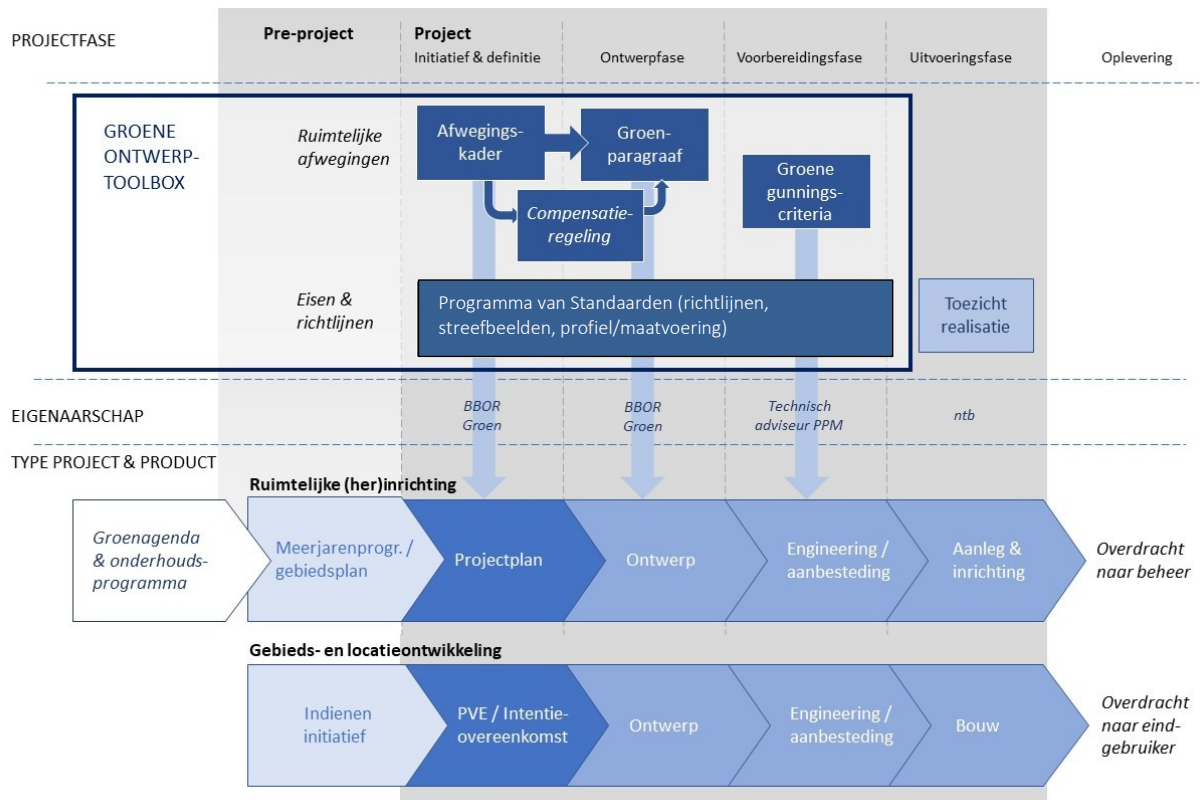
PROJECTFASE

Pre-project

Project
Initiatief & definitie

Ontwerpfase

Voorbereidingsfase

Uitvoeringsfase

Oplevering

GROENE ONTWERP-TOOLBOX

Ruimtelijke afwegingen

Afwegingskader

Groenparagraaf

Compensatieregeling

Groene gunningscriteria

Eisen & richtlijnen

Programma van Standaarden (richtlijnen, streefbeelden, profiel/maatvoering)

Toezicht realisatie

EIGENAARSCHAP

BBOR Groen

BBOR Groen

Technisch adviseur PPM

ntb

TYPE PROJECT & PRODUCT

Ruimtelijke (her)inrichting

Groenagenda & onderhoudsprogramma

Meerjarenprogr. / gebiedsplan

Projectplan

Ontwerp

Engineering / aanbesteding

Aanleg & inrichting

Overdracht naar beheer

Gebieds- en locatieontwikkeling

Indienen initiatief

PVE / Intentieovereenkomst

Ontwerp

Engineering / aanbesteding

Bouw

Overdracht naar eindgebruiker